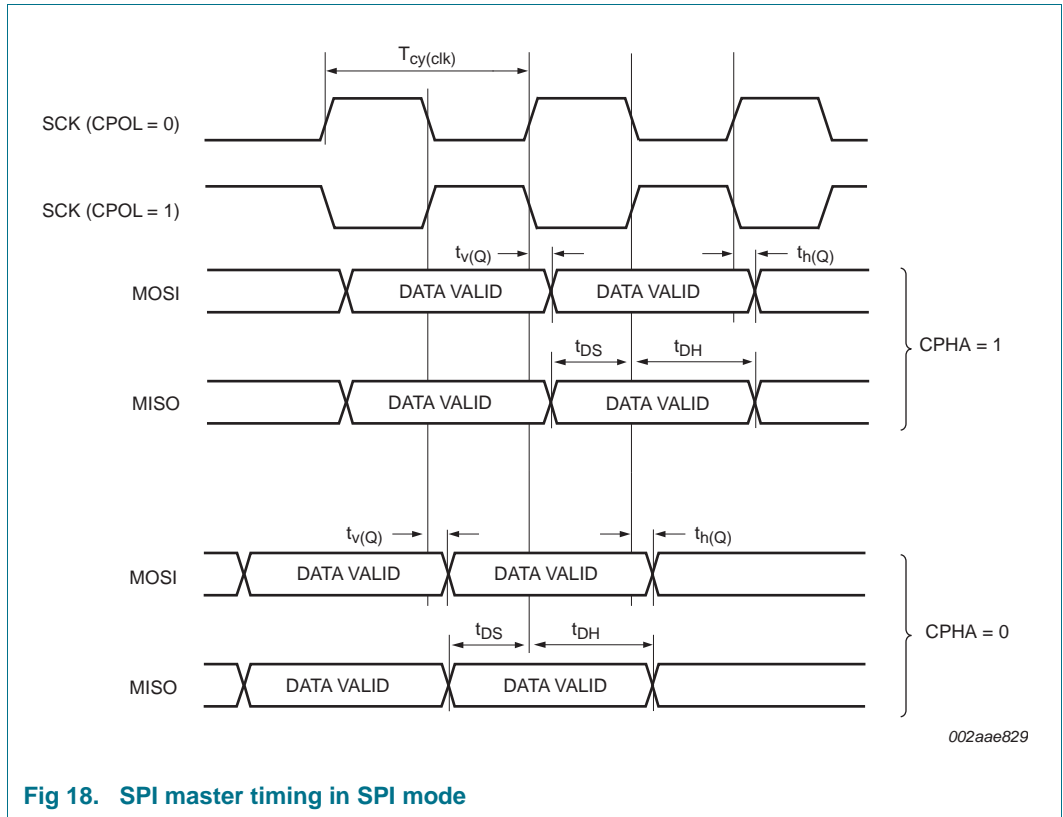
$T_{cy(clk)}$

SCK (CPOL = 0)

SCK (CPOL = 1)

$t_{v(Q)}$

$t_{h(Q)}$

MOSI

DATA VALID

DATA VALID

$t_{DS}$

$t_{DH}$

CPHA = 1

MISO

DATA VALID

DATA VALID

$t_{v(Q)}$

$t_{h(Q)}$

MOSI

DATA VALID

DATA VALID

$t_{DS}$

$t_{DH}$

CPHA = 0

MISO

DATA VALID

DATA VALID

002aae829

Fig 18. SPI master timing in SPI mode